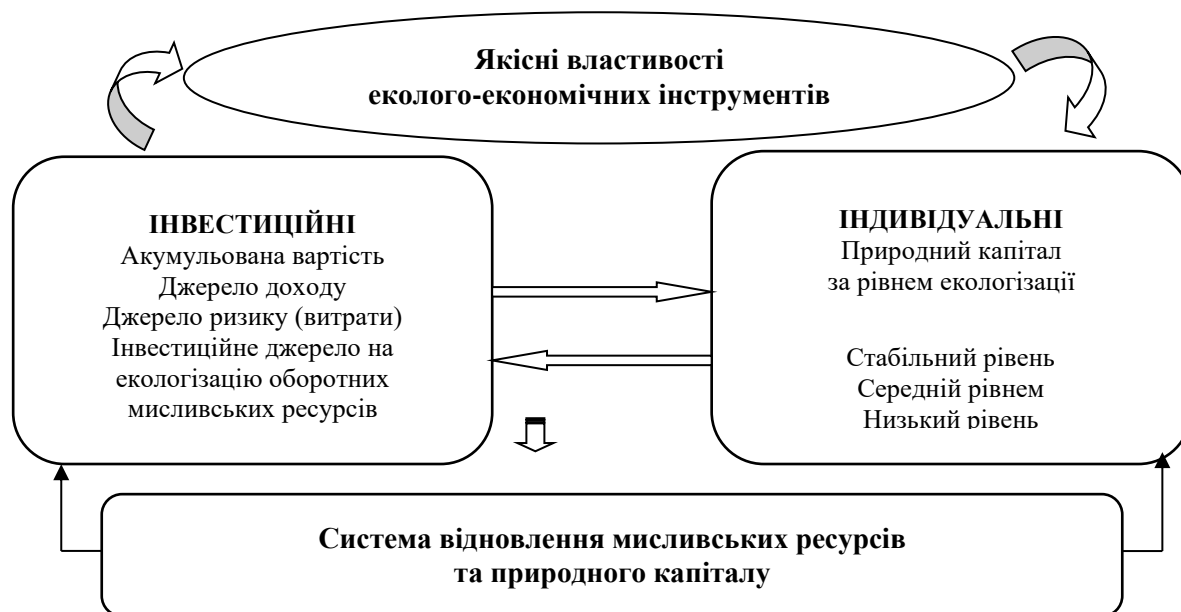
Якісні властивості
еколого-економічних інструментів

ІНВЕСТИЦІЙНІ
Акумульована вартість
Джерело доходу
Джерело ризику (витрати)
Інвестиційне джерело на екологізацію оборотних мисливських ресурсів

ІНДИВІДУАЛЬНІ
Природний капітал
за рівнем екологізації

Стабільний рівень
Середній рівнем
Низький рівень

Система відновлення мисливських ресурсів
та природного капіталу